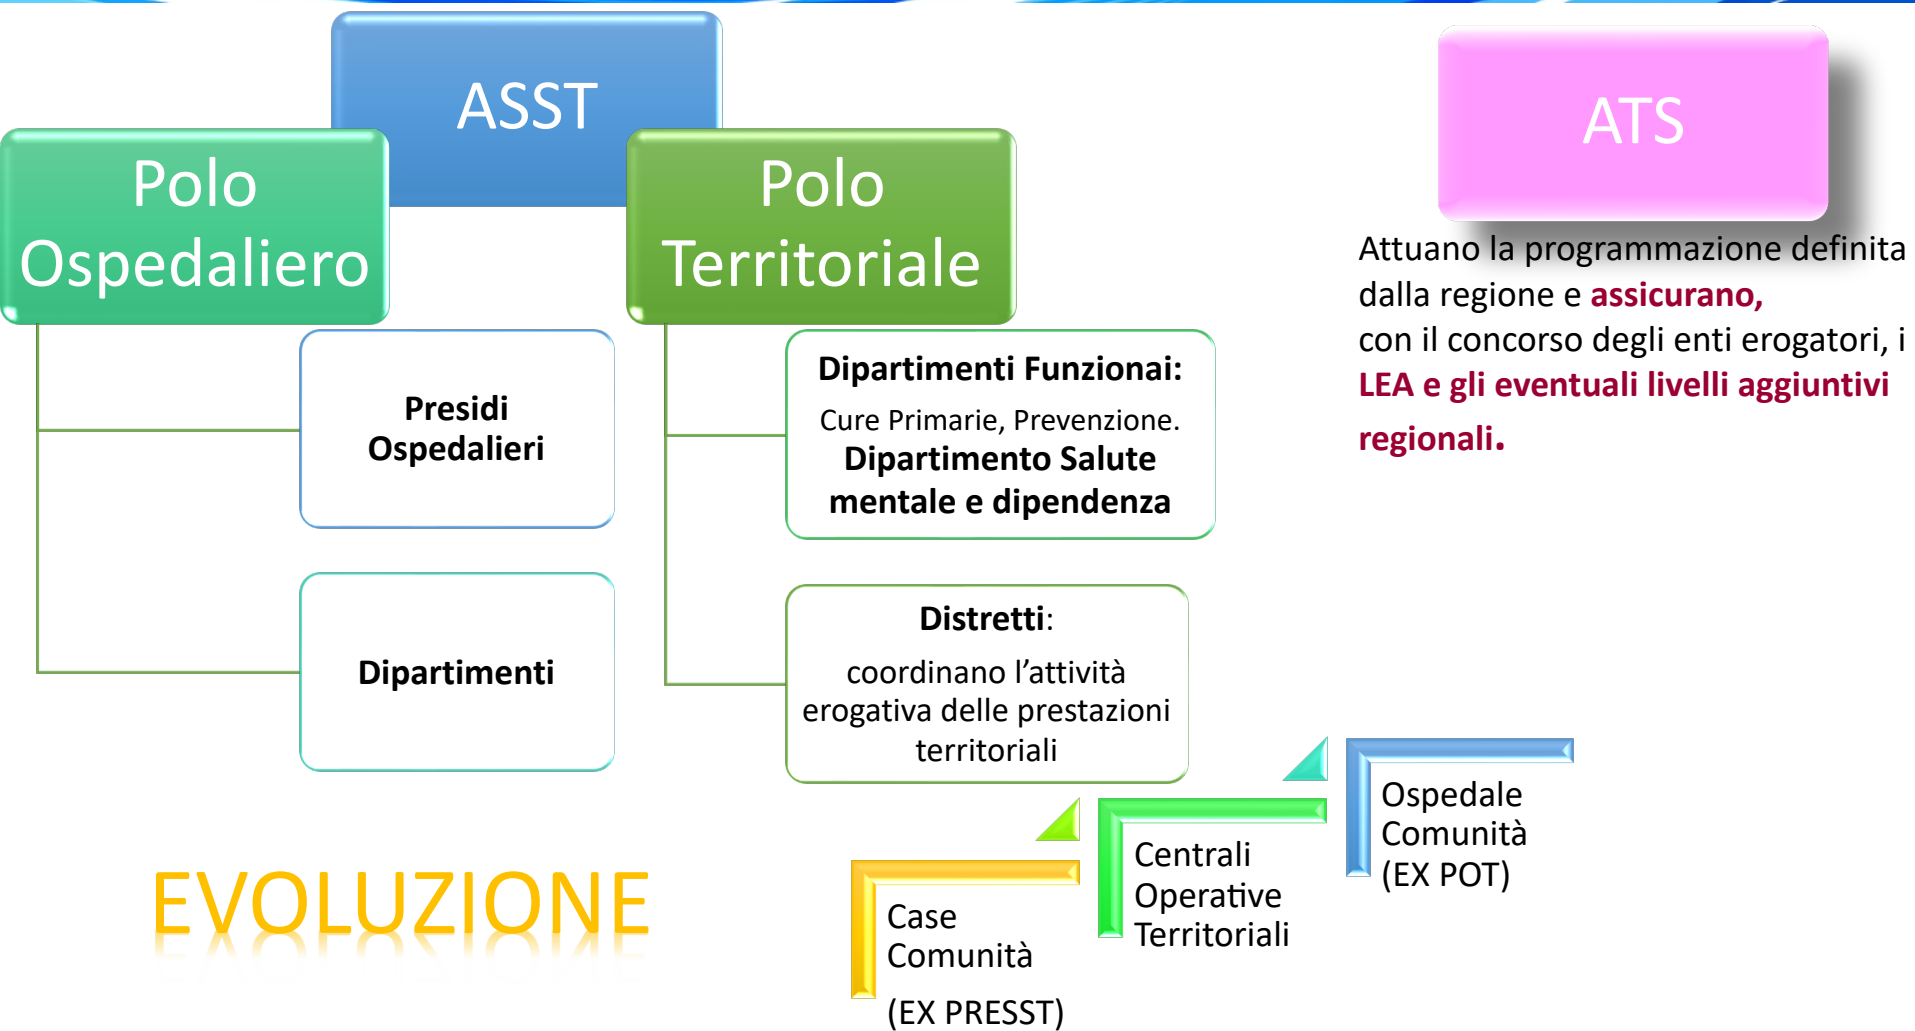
ASST

Polo Ospedaliero

Polo Territoriale

ATS

Attuano la programmazione definita dalla regione e **assicurano,** con il concorso degli enti erogatori, i **LEA e gli eventuali livelli aggiuntivi regionali.**

Presidi Ospedalieri

Dipartimenti

Dipartimenti Funzionai:
Cure Primarie, Prevenzione.
Dipartimento Salute mentale e dipendenza

Distretti:
coordinano l'attività erogativa delle prestazioni territoriali

EVOLUZIONE

Case Comunità
(EX PRESST)

Centrali Operative Territoriali

Ospedale Comunità
(EX POT)